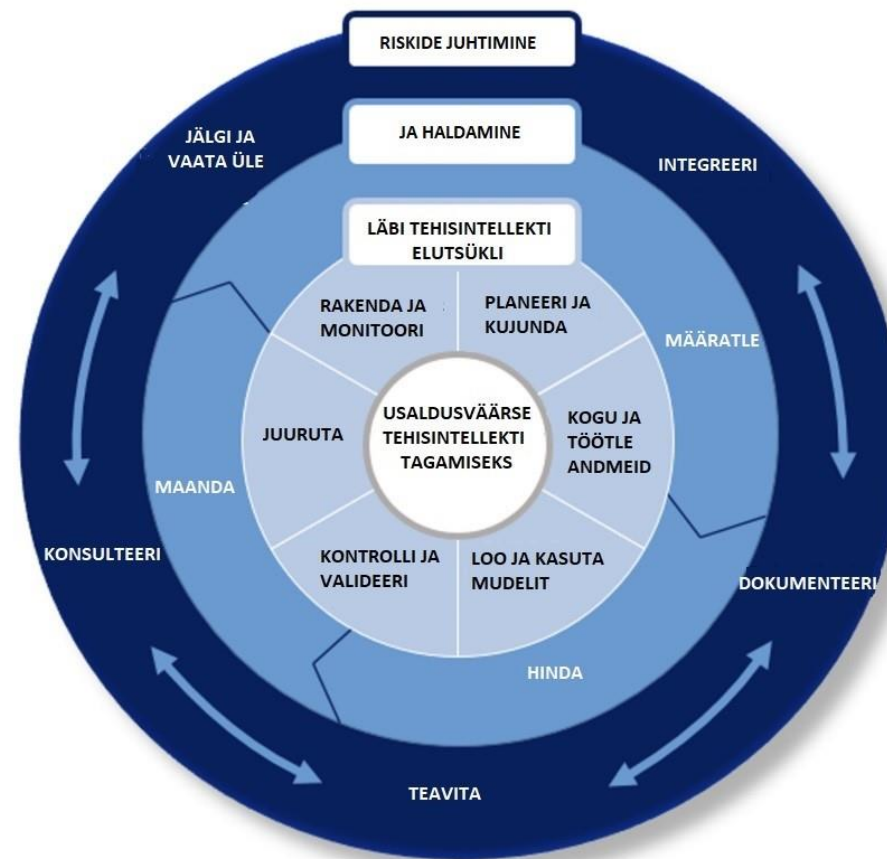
RISKIDE JUHTIMINE

JA HALDAMINE

LÄBI TEHISINTELLEKTI ELUTSÜKLI

JÄLGI JA VAATA ÜLE

INTEGREERI

MÄÄRATLE

DOKUMENTEERI

HINDA

TEAVITA

KONSULTEERI

MAANDA

RAKENDA JA MONITOORI

PLANEERI JA KUJUNDA

KOGU JA TÖÖTLE ANDMEID

LOO JA KASUTA MUDELIT

KONTROLLI JA VALIDEERI

JUURUTA

USALDUSVÄÄRSE TEHISINTELLEKTI TAGAMISEKS